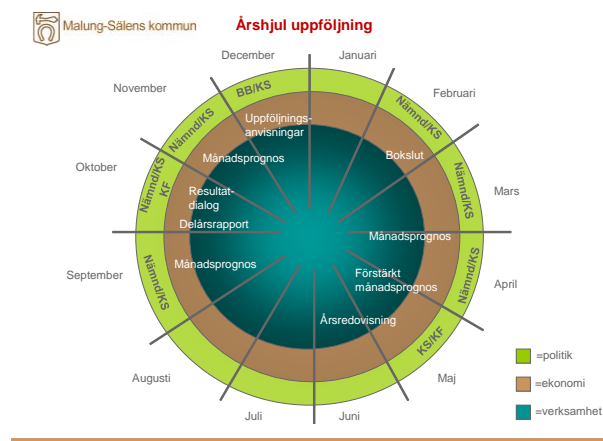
Malung-Sälens kommun

Årshjul uppföljning

December
Januari
Februari
Mars
April
Maj
Juni
Juli
Augusti
September
Oktober
November

BB/KS
Nämnd/KS
Nämnd/KS
Nämnd/KS
KS/KF
Nämnd/KS
Nämnd/KS KF
Nämnd/KS

Uppföljnings-anvisningar
Bokslut
Månadsprognos
Förstärkt månadsprognos
Årsredovisning
Månadsprognos
Delårsrapport
Resultat-dialog
Månadsprognos

=politik
=ekonomi
=verksamhet